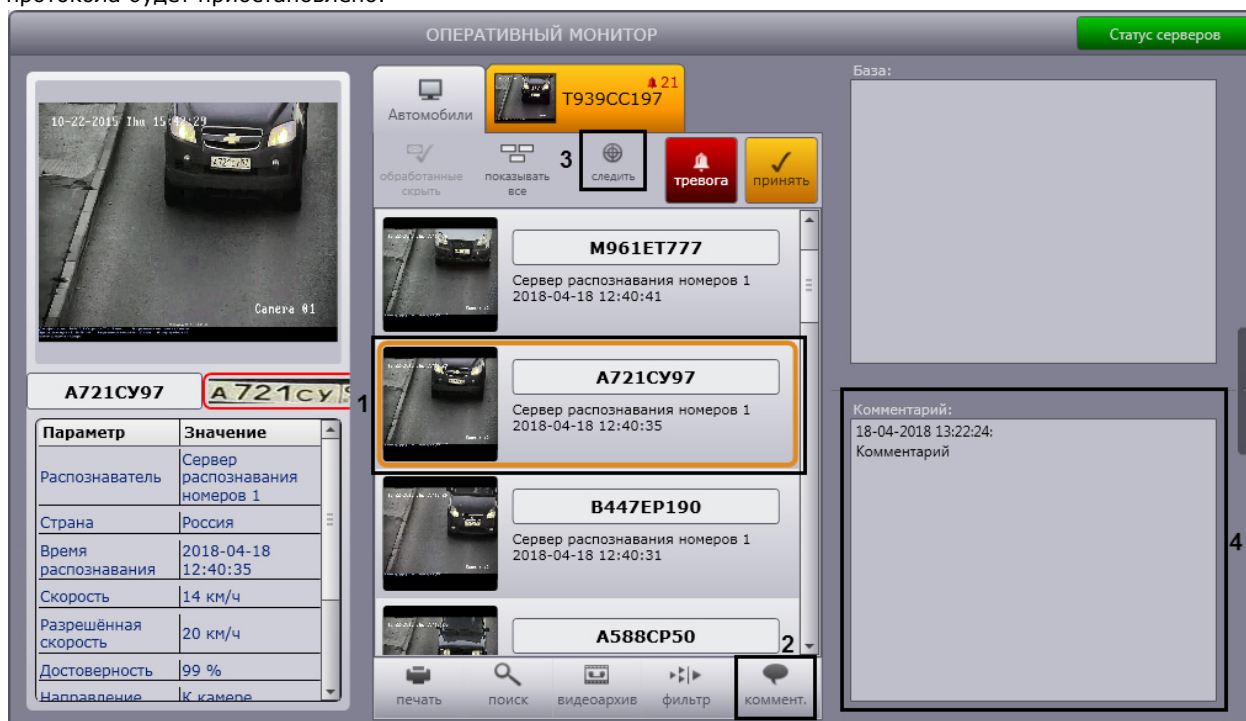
протокола будет приостановлено.

ОПЕРАТИВНЫЙ МОНИТОР

Статус серверов

10-22-2015 Thu 15:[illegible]

Camera 01

A721CY97

A721CY

1

| Параметр | Значение |
|---|---|
| Распознаватель | Сервер распознавания номеров 1 |
| Страна | Россия |
| Время распознавания | 2018-04-18 12:40:35 |
| Скорость | 14 км/ч |
| Разрешённая скорость | 20 км/ч |
| Достоверность | 99 % |
| Направление | К камере |

Автомобили

T939CC197

21

обработанные скрыть

показывать все

3

следить

тревога

принять

M961ET777
Сервер распознавания номеров 1
2018-04-18 12:40:41

A721CY97
Сервер распознавания номеров 1
2018-04-18 12:40:35

B447EP190
Сервер распознавания номеров 1
2018-04-18 12:40:31

A588CP50

2

печать

поиск

видеоархив

фильтр

коммент.

База:

Комментарий:
18-04-2018 13:22:24:
Комментарий

4